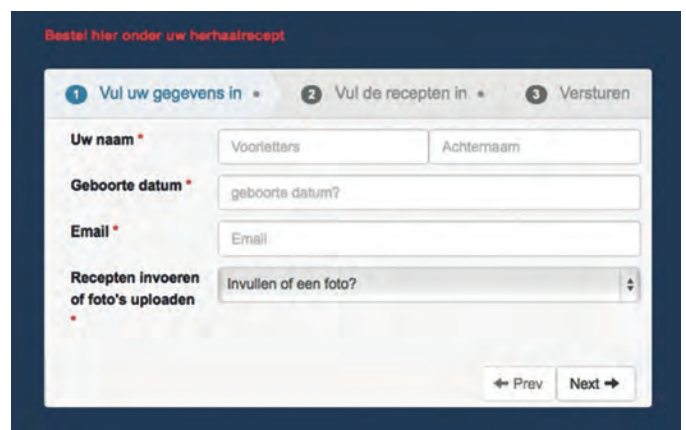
Bestel hier onder uw herhaalrecept

1 Vul uw gegevens in • 2 Vul de recepten in • 3 Versturen

Uw naam * Voorletters Achternaam

Geboorte datum * geboorte datum?

Email * Email

Recepten invoeren of foto's uploaden * Invullen of een foto?

← Prev Next →